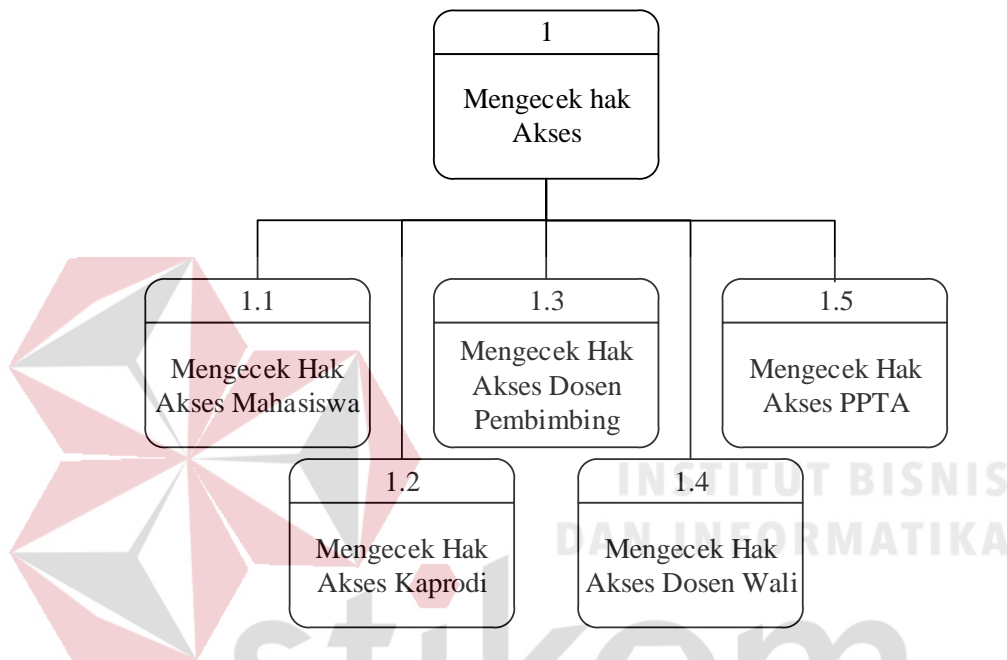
1

Mengecek hak Akses

1.1

Mengecek Hak Akses Mahasiswa

1.3

Mengecek Hak Akses Dosen Pembimbing

1.5

Mengecek Hak Akses PPTA

1.2

Mengecek Hak Akses Kaprodi

1.4

Mengecek Hak Akses Dosen Wali

INSTITUT BISNIS
DAN INFORMATIKA

stikom